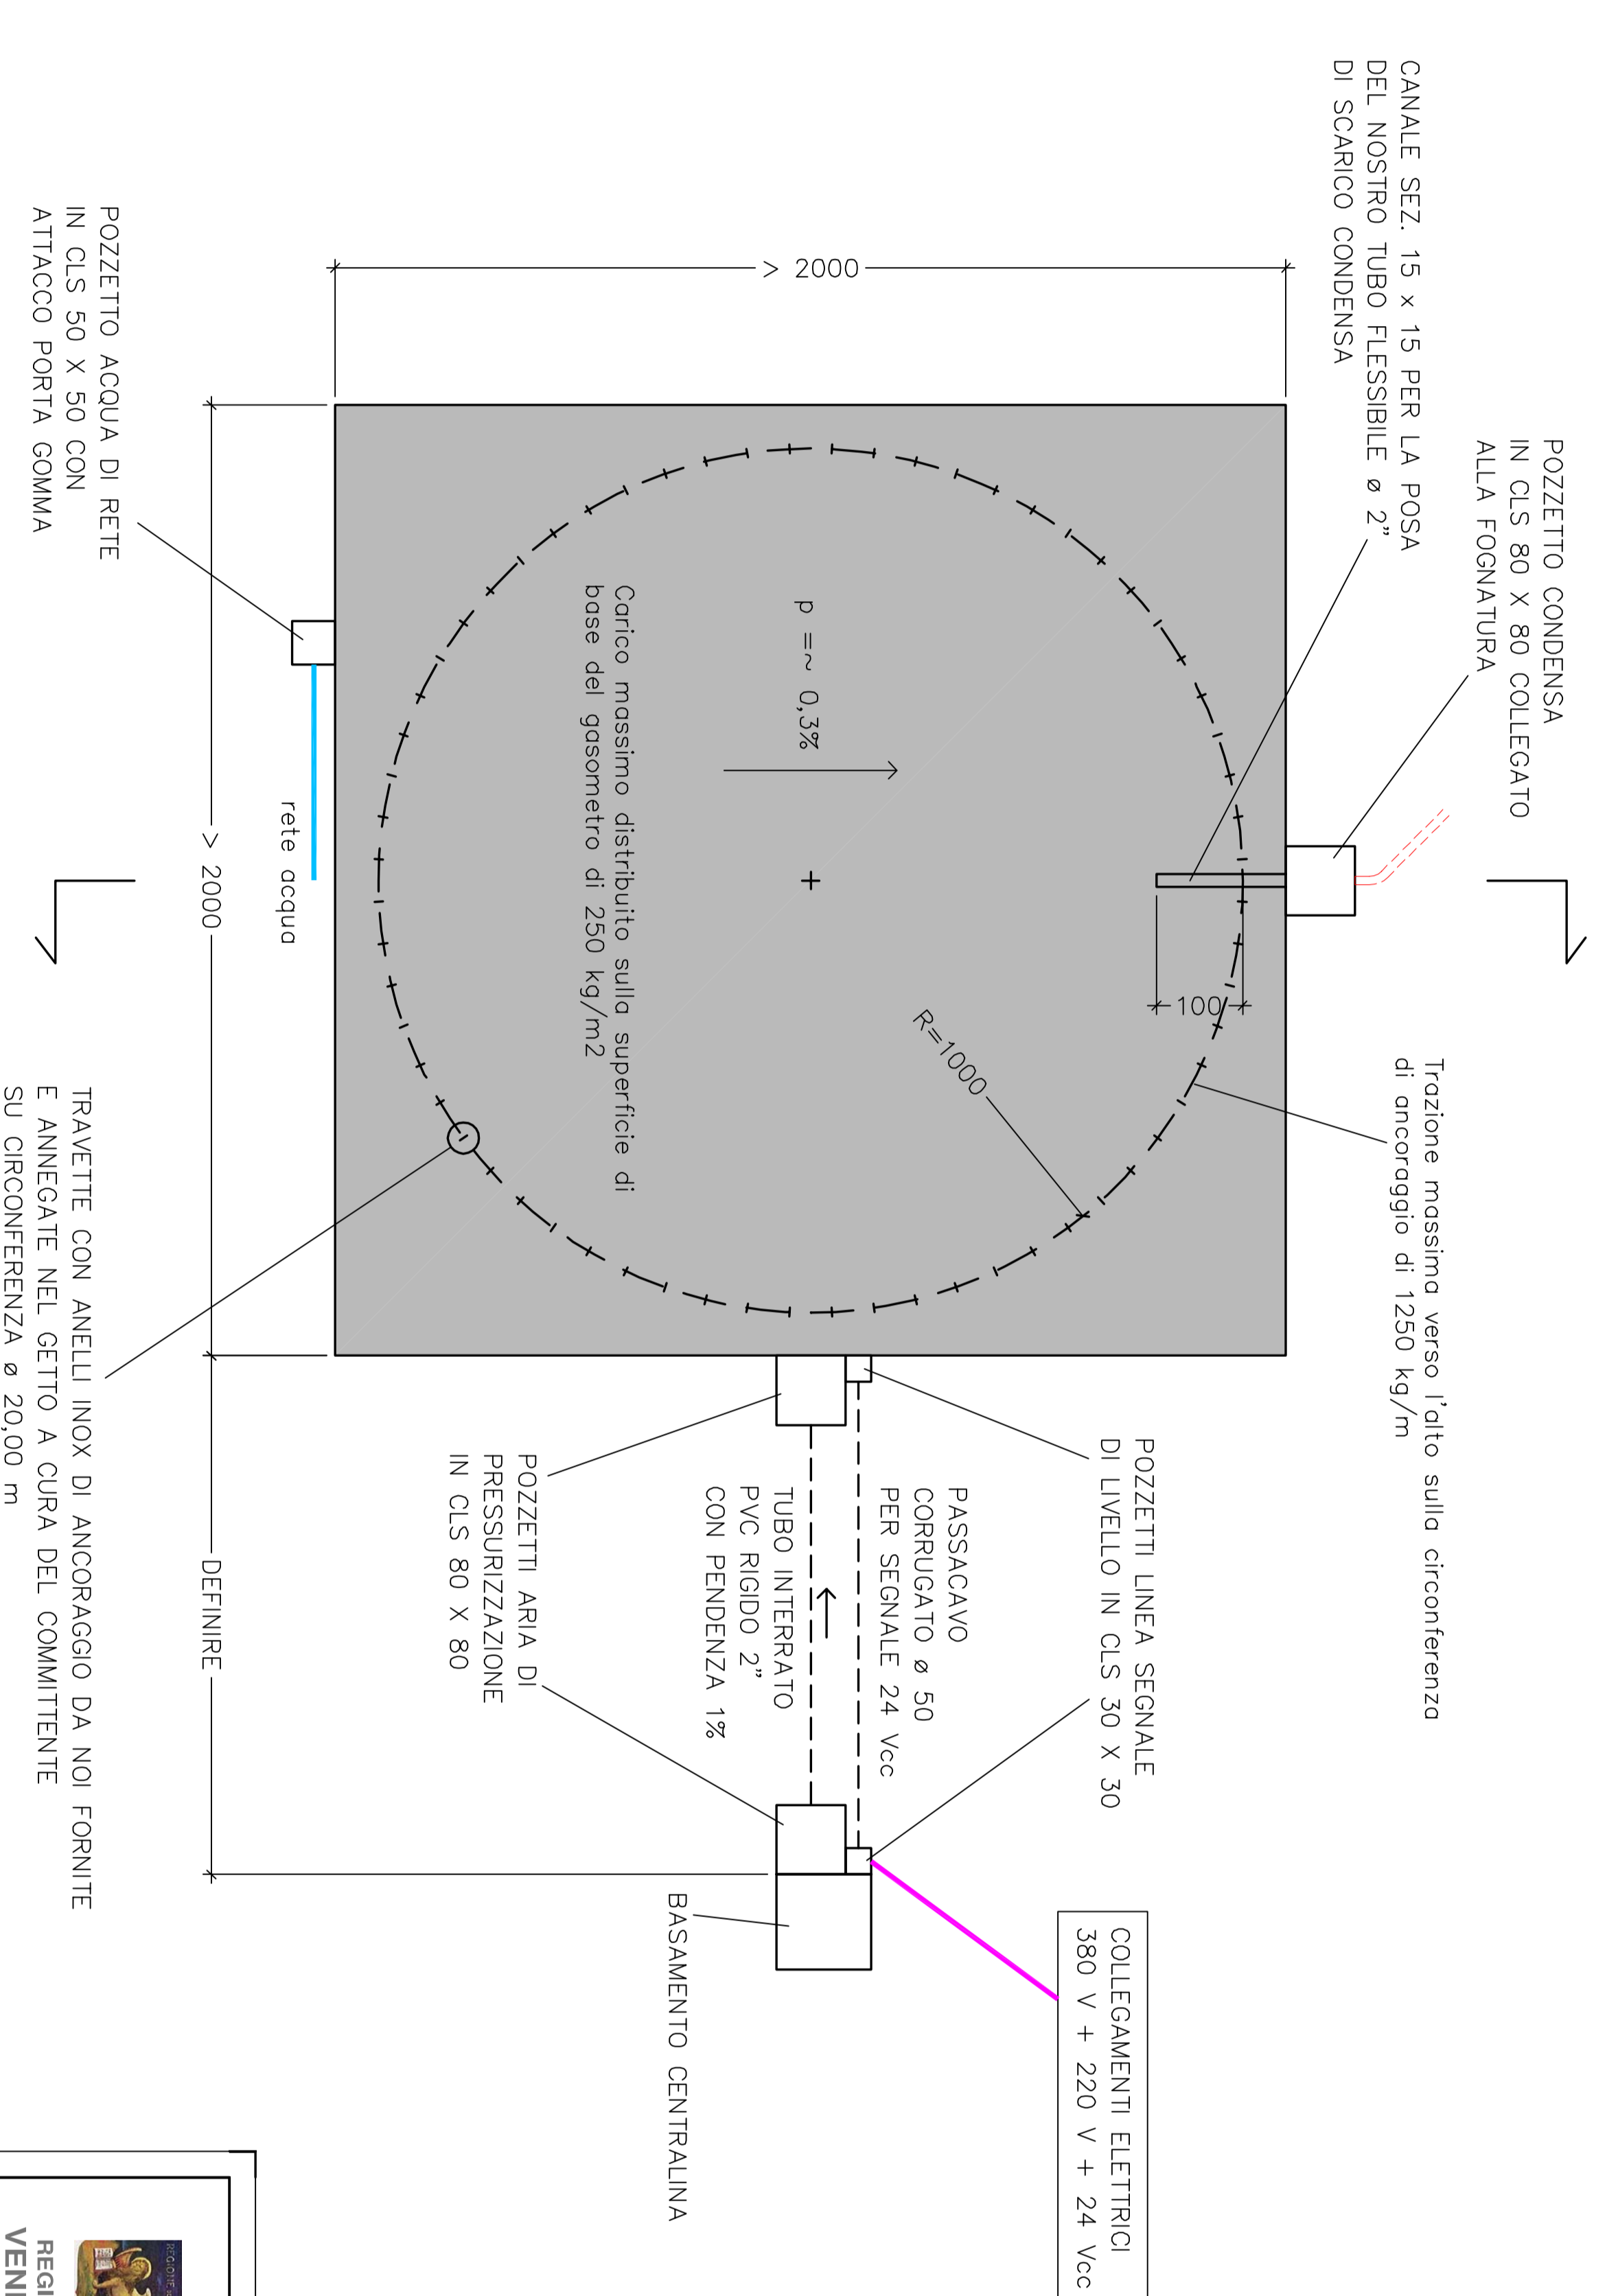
CANALE SEZ. 15 x 15 PER LA POSA DEL NOSTRO TUBO FLESSIBILE ø 2" DI SCARICO CONDENSA

POZZETTO CONDENSA IN CLS 80 X 80 COLLEGATO ALLA FOGNATURA

> 2000

POZZETTO ACQUA DI RETE IN CLS 50 X 50 CON ATTACCO PORTA GOMMA

p =~ 0,3%

Carico massimo distribuito sulla superficie di base del gasometro di 250 kg/m2

rete acqua

> 2000

100

R=1000

Trazione massima verso l'alto sulla circonferenza di ancoraggio di 1250 kg/m

TRAVETTE CON ANELLI INOX DI ANCORAGGIO DA NOI FORNITE E ANNEGATE NEL GETTO A CURA DEL COMMITTENTE SU CIRCONFERENZA ø 20,00 m

DEFINIRE

POZZETTI ARIA DI PRESSURIZZAZIONE IN CLS 80 X 80

TUBO INTERRATO PVC RIGIDO 2" CON PENDENZA 1%

PASSACAVO CORRUGATO ø 50 PER SEGNALE 24 Vcc

POZZETTI LINEA SEGNALE DI LIVELLO IN CLS 30 X 30

BASAMENTO CENTRALINA

COLLEGAMENTI ELETTRICI 380 V + 220 V + 24 Vcc

REGI
VENI